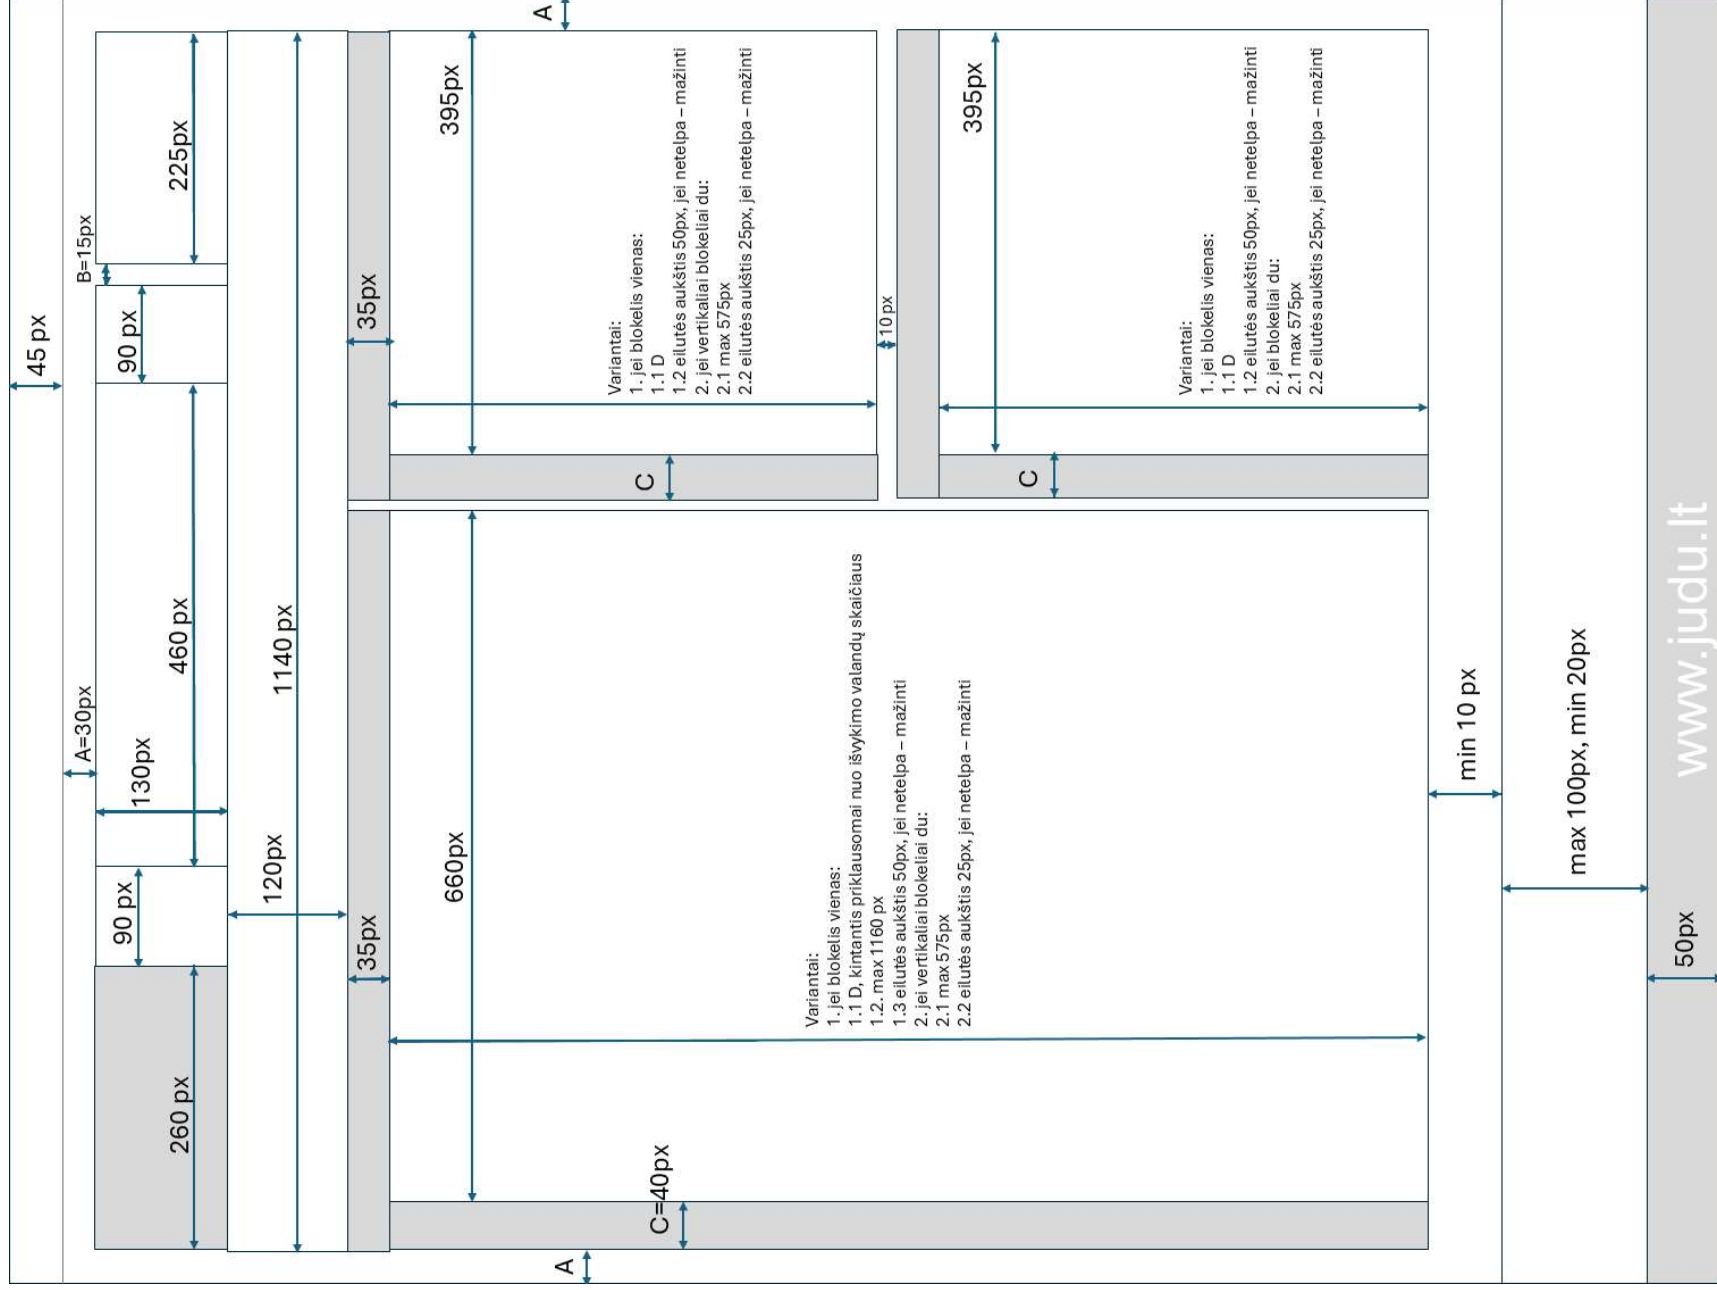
45 px

B=15px

225px

90 px

460 px

A=30px

130px

90 px

260 px

1140 px

120px

35px

35px

395px

Variantai:
1. jei blokelis vienas:
1.1 D
1.2 eilutės aukštis 50px, jei netelpa – mažinti
2. jei vertikaliai blokeliai du:
2.1 max 575px
2.2 eilutės aukštis 25px, jei netelpa – mažinti

C

10px

395px

Variantai:
1. jei blokelis vienas:
1.1 D
1.2 eilutės aukštis 50px, jei netelpa – mažinti
2. jei blokeliai du:
2.1 max 575px
2.2 eilutės aukštis 25px, jei netelpa – mažinti

C

A

660px

Variantai:
1. jei blokelis vienas:
1.1 D, kintantis priklausomai nuo išvykimo valandų skaičiaus
1.2. max 1160 px
1.3 eilutės aukštis 50px, jei netelpa – mažinti
2. jei vertikaliai blokeliai du:
2.1 max 575px
2.2 eilutės aukštis 25px, jei netelpa – mažinti

C=40px

A

min 10 px

max 100px, min 20px

50px

www.judu.lt